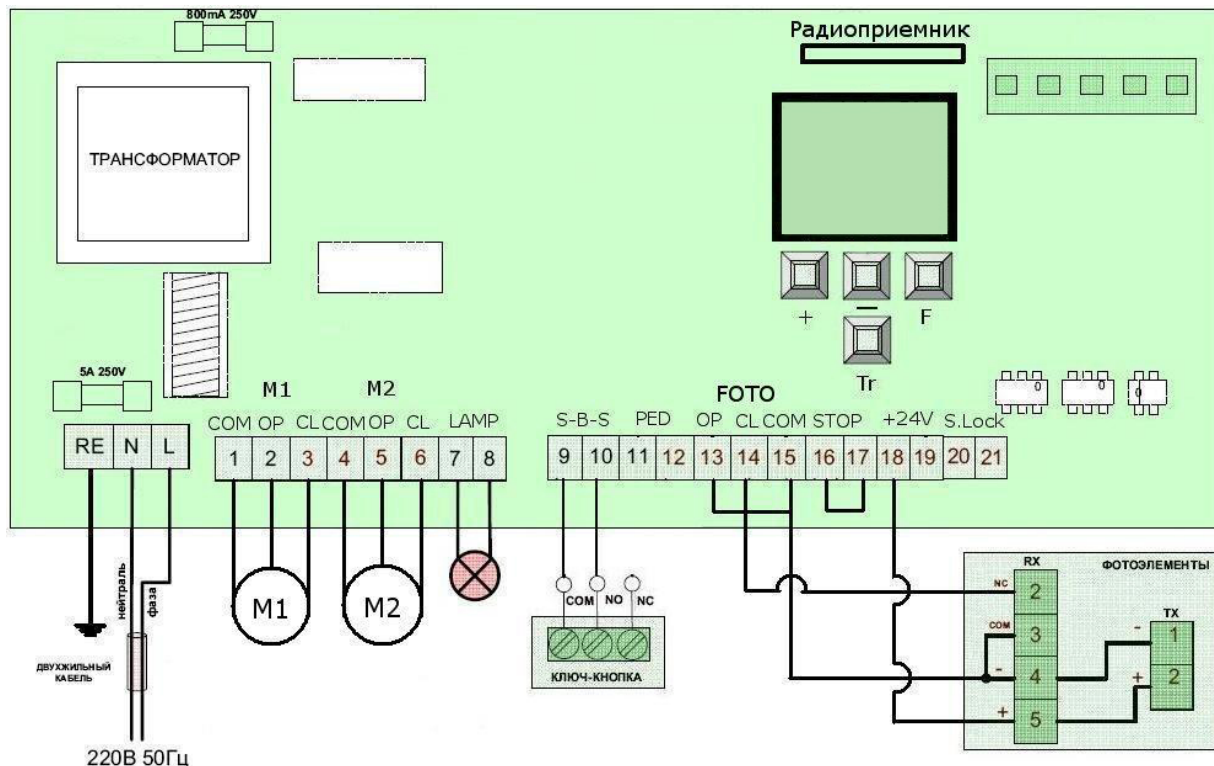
800mA 250V

Радиоприемник

ТРАНСФОРМАТОР

+ — F

Tr

5A 250V

M1 M2

FOTO

COM OP CL COM OP CL LAMP

S-B-S PED OP CL COM STOP +24V S.Lock

RE N L

1 2 3 4 5 6 7 8

9 10 11 12 13 14 15 16 17 18 19 20 21

M1 M2

нейтраль фаза

ДВУХЖИЛЬНЫЙ КАБЕЛЬ

220В 50Гц

COM NO NC

КЛЮЧ-КНОПКА

RX ФОТОЭЛЕМЕНТЫ

NC 2

COM 3

- 4

+ 5

TX

- 1

+ 2